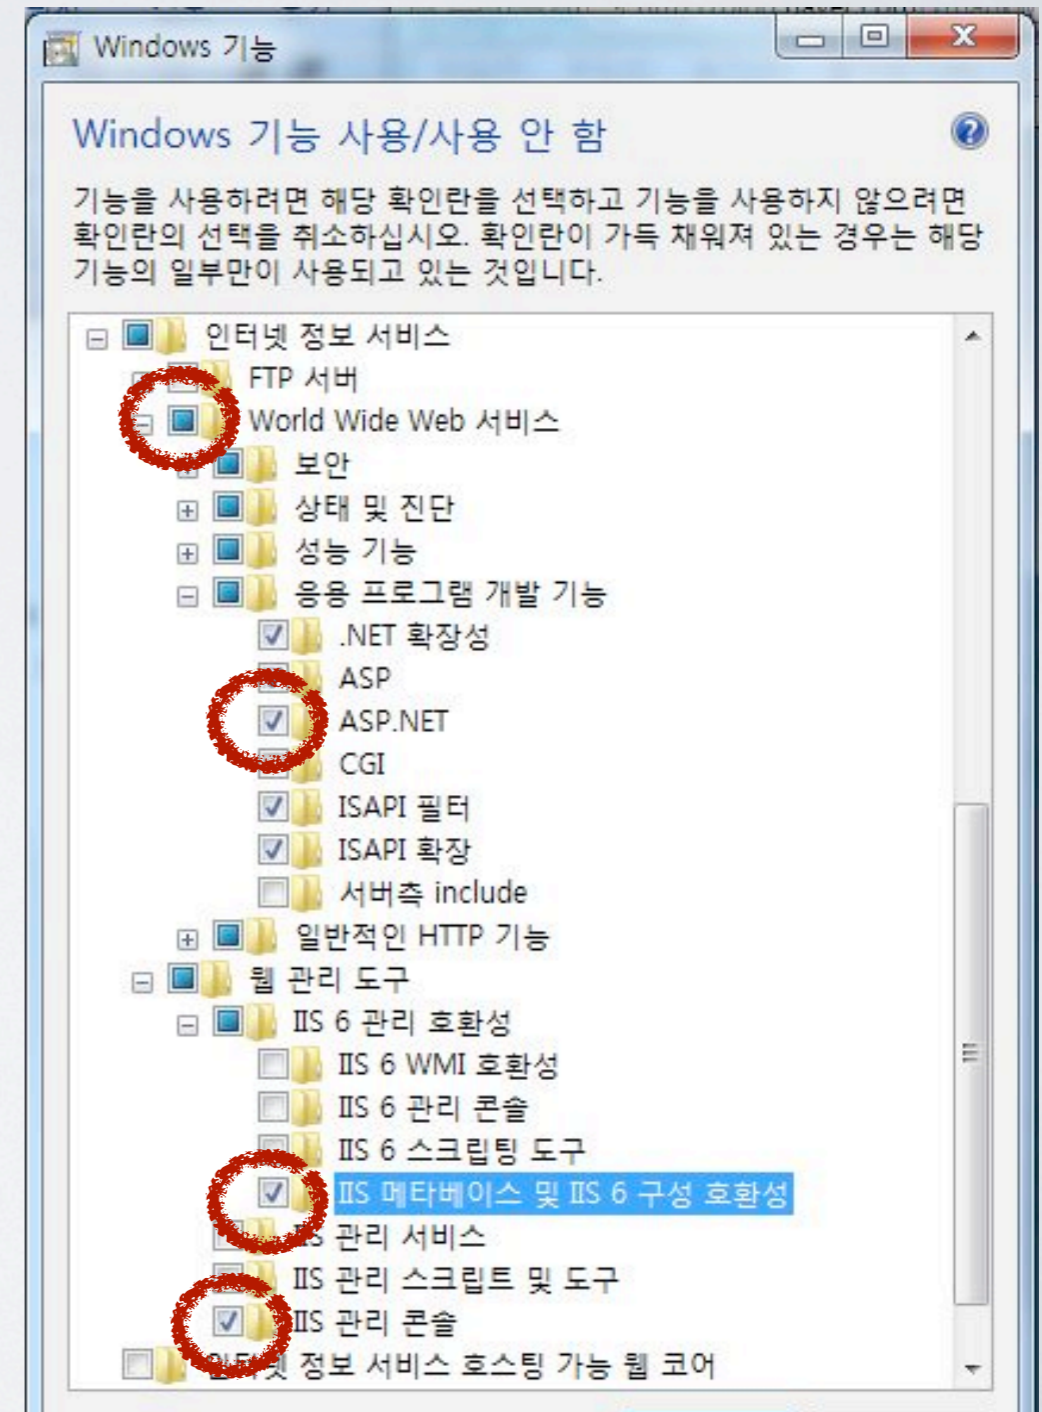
Windows 기능

Windows 기능 사용/사용 안 함

기능을 사용하려면 해당 확인란을 선택하고 기능을 사용하지 않으려면 확인란의 선택을 취소하십시오. 확인란이 가득 채워져 있는 경우는 해당 기능의 일부만이 사용되고 있는 것입니다.

인터넷 정보 서비스
FTP 서버
World Wide Web 서비스
보안
상태 및 진단
성능 기능
응용 프로그램 개발 기능
.NET 확장성
ASP
ASP.NET
CGI
ISAPI 필터
ISAPI 확장
서버측 include
일반적인 HTTP 기능
웹 관리 도구
IIS 6 관리 호환성
IIS 6 WMI 호환성
IIS 6 관리 콘솔
IIS 6 스크립팅 도구
IIS 메타베이스 및 IIS 6 구성 호환성
IIS 관리 서비스
IIS 관리 스크립트 및 도구
IIS 관리 콘솔
인터넷 정보 서비스 호스팅 가능 웹 코어